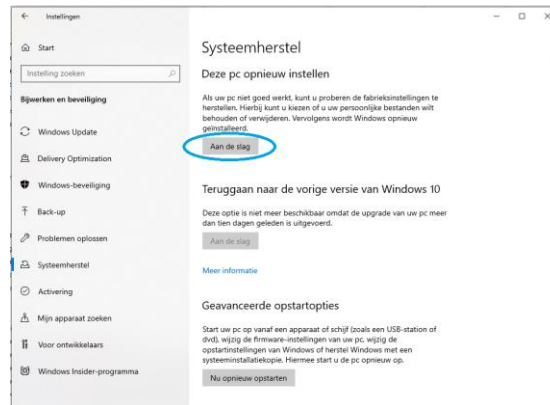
← Instellingen

Start

Instelling zoeken

Bijwerken en beveiliging

Windows Update

Delivery Optimization

Windows-beveiliging

Back-up

Problemen oplossen

Systeemherstel

Activering

Mijn apparaat zoeken

Voor ontwikkelaars

Windows Insider-programma

Systeemherstel

Deze pc opnieuw instellen

Als uw pc niet goed werkt, kunt u proberen de fabrieksinstellingen te herstellen. Hierbij kunt u kiezen of u uw persoonlijke bestanden wilt behouden of verwijderen. Vervolgens wordt Windows opnieuw geïnstalleerd.

Aan de slag

Teruggaan naar de vorige versie van Windows 10

Deze optie is niet meer beschikbaar omdat de upgrade van uw pc meer dan tien dagen geleden is uitgevoerd.

Aan de slag

Meer informatie

Geavanceerde opstartopties

Start uw pc op vanaf een apparaat of schijf (zoals een USB-station of dvd), wijzig de firmware-instellingen van uw pc, wijzig de opstartinstellingen van Windows of herstel Windows met een systeeminstallatiekopie. Hiermee start u de pc opnieuw op.

Nu opnieuw opstarten